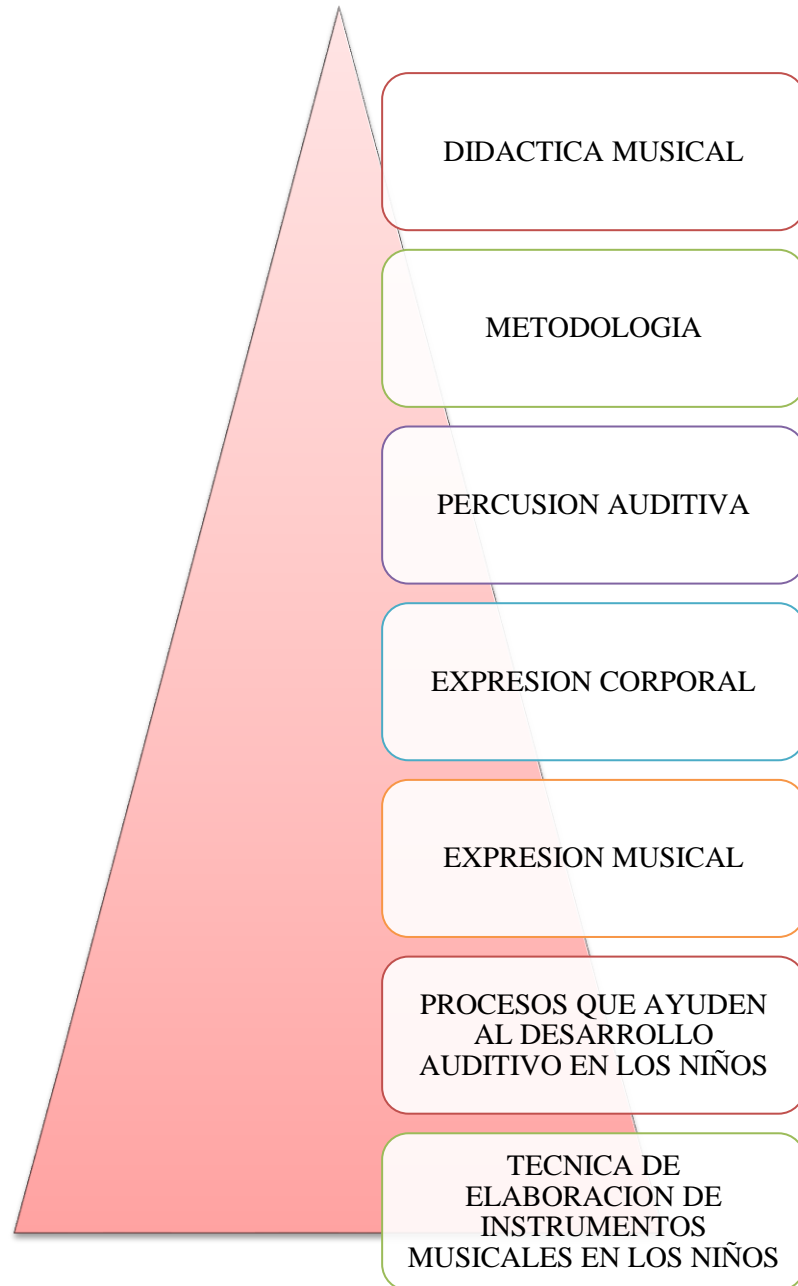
DIDACTICA MUSICAL

METODOLOGIA

PERCUSION AUDITIVA

EXPRESION CORPORAL

EXPRESION MUSICAL

PROCESOS QUE AYUDEN AL DESARROLLO AUDITIVO EN LOS NIÑOS

TECNICA DE ELABORACION DE INSTRUMENTOS MUSICALES EN LOS NIÑOS